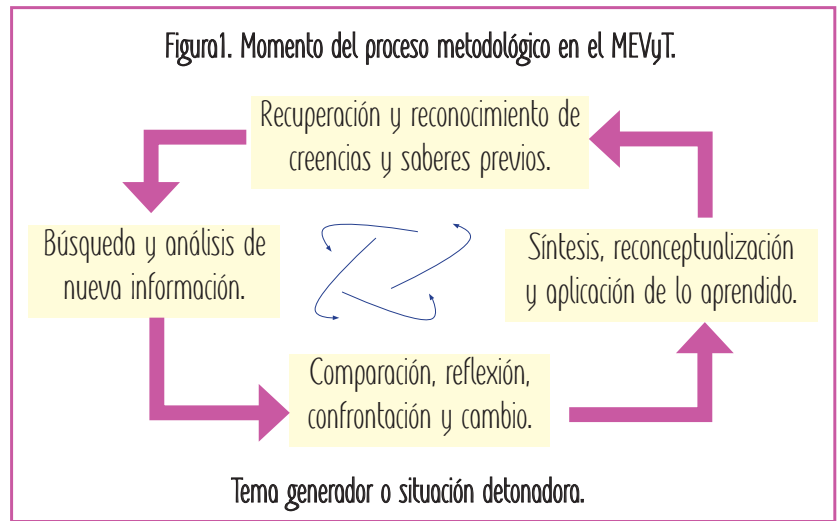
Figura1. Momento del proceso metodológico en el MEVyT.

Recuperación y reconocimiento de creencias y saberes previos.

Búsqueda y análisis de nueva información.

Síntesis, reconceptualización y aplicación de lo aprendido.

Comparación, reflexión, confrontación y cambio.

Tema generador o situación detonadora.